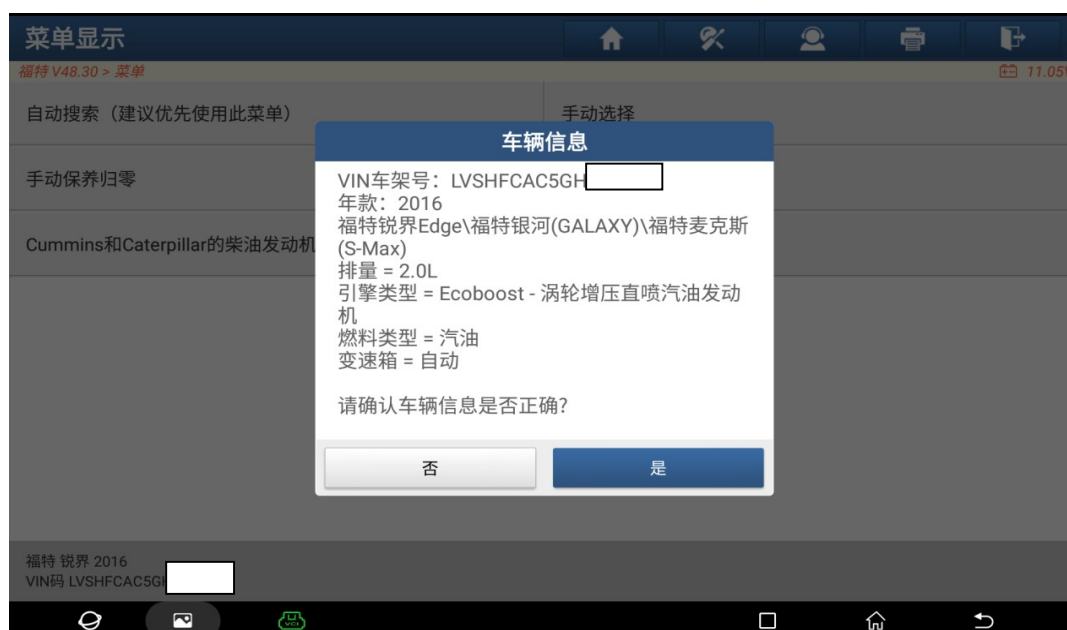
菜单显示

福特 V48.30 > 菜单

11.05

自动搜索（建议优先使用此菜单）

手动选择

手动保养归零

Cummins和Caterpillar的柴油发动机

车辆信息

VIN车架号：LVSHFCAC5GH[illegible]
年款：2016
福特锐界Edge\福特银河(GALAXY)\福特麦克斯(S-Max)
排量 = 2.0L
引擎类型 = Ecoboost - 涡轮增压直喷汽油发动机
燃料类型 = 汽油
变速箱 = 自动

请确认车辆信息是否正确?

否

是

福特 锐界 2016
VIN码 LVSHFCAC5G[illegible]